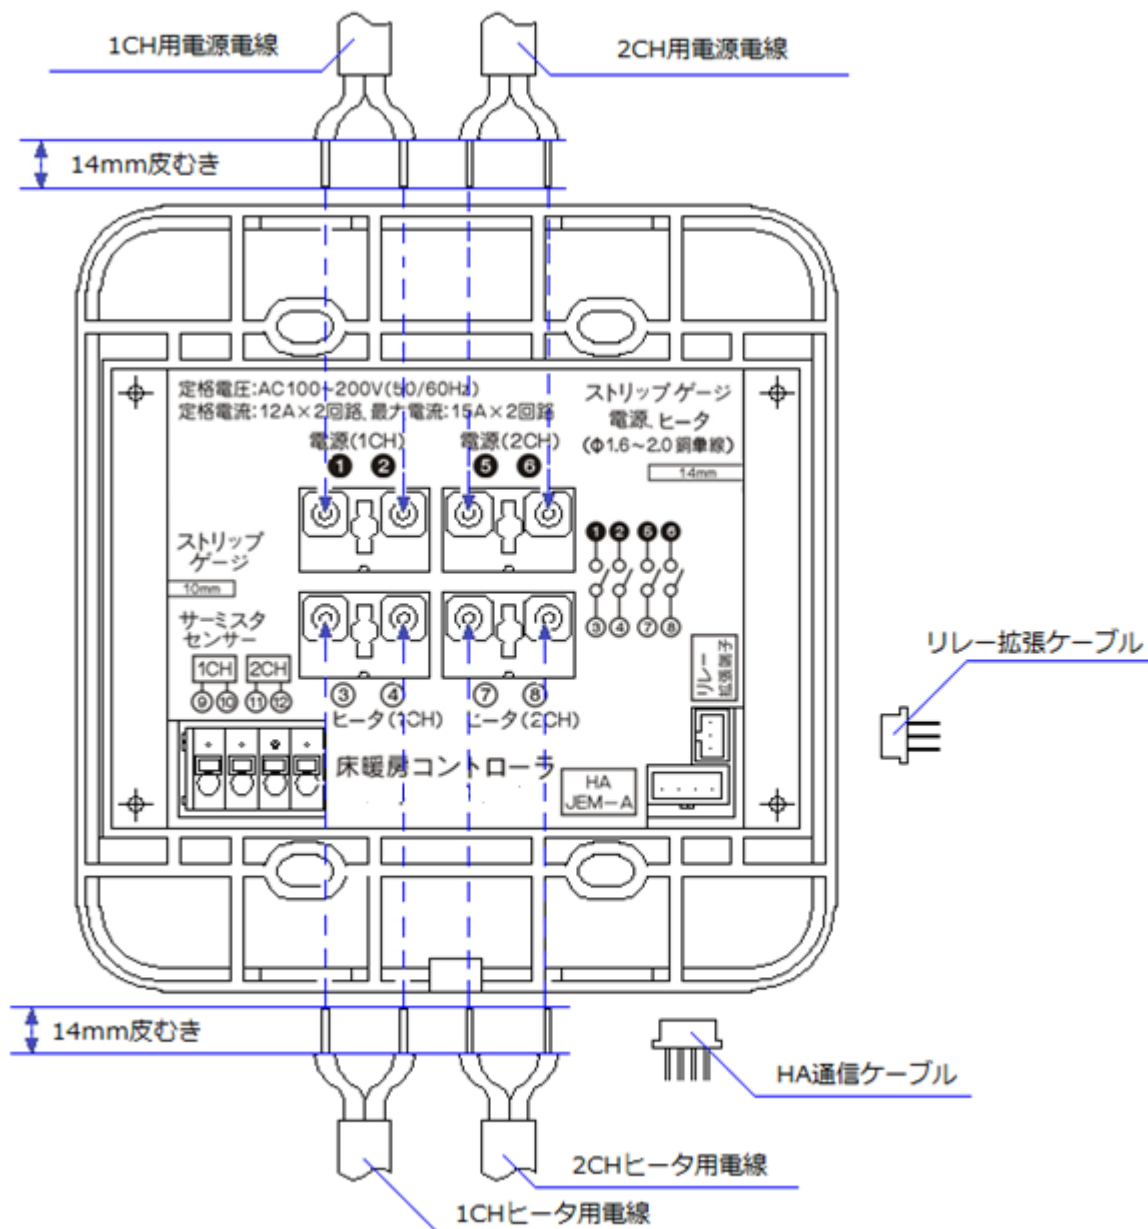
1CH用電源電線

2CH用電源電線

14mm皮むき

定格電圧:AC100~200V(50/60Hz)
定格電流:12A×2回路, 最大電流:15A×2回路

ストリップゲージ
電源, ヒータ
(Φ1.6~2.0 銅単線)

14mm

電源(1CH)
❶ ❷

電源(2CH)
❺ ❻

ストリップゲージ

10mm

❶❷❺❻

③④⑦⑧

サーミスタセンサー

1CH 2CH
⑨⑩ ⑪⑫

③ ④
ヒータ(1CH)

⑦ ⑧
ヒータ(2CH)

リレー拡張端子

リレー拡張ケーブル

床暖房コントローラ

HA
JEM−A

14mm皮むき

HA通信ケーブル

2CHヒータ用電線

1CHヒータ用電線